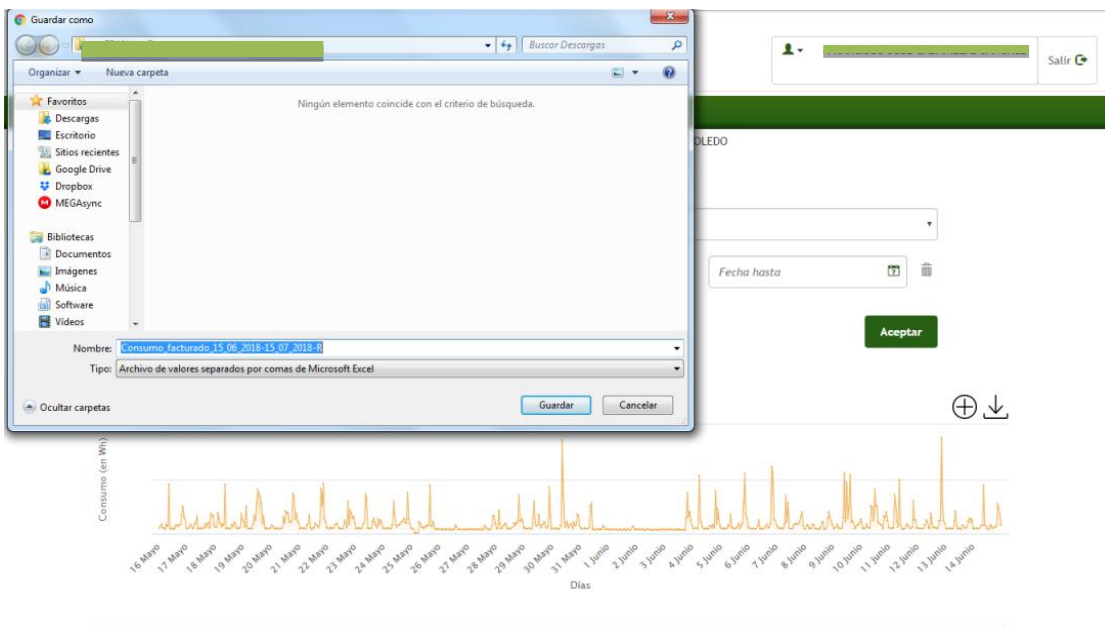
Guardar como

Buscar Descargas

Organizar ▾ Nueva carpeta

Favoritos
Descargas
Escritorio
Sitios recientes
Google Drive
Dropbox
MEGAsync

Bibliotecas
Documentos
Imágenes
Música
Software
Vídeos

Ningún elemento coincide con el criterio de búsqueda.

Nombre: Consumo_facturado_15_06_2018-15_07_2018-R
Tipo: Archivo de valores separados por comas de Microsoft Excel

Ocultar carpetas
Guardar
Cancelar

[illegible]
Salir

OLEDO

Fecha hasta

Aceptar

Consumo (en Wh)

16 Mayo 17 Mayo 18 Mayo 19 Mayo 20 Mayo 21 Mayo 22 Mayo 23 Mayo 24 Mayo 25 Mayo 26 Mayo 27 Mayo 28 Mayo 29 Mayo 30 Mayo 31 Mayo 1 Junio 2 Junio 3 Junio 4 Junio 5 Junio 6 Junio 7 Junio 8 Junio 9 Junio 10 Junio 11 Junio 12 Junio 13 Junio 14 Junio

Días